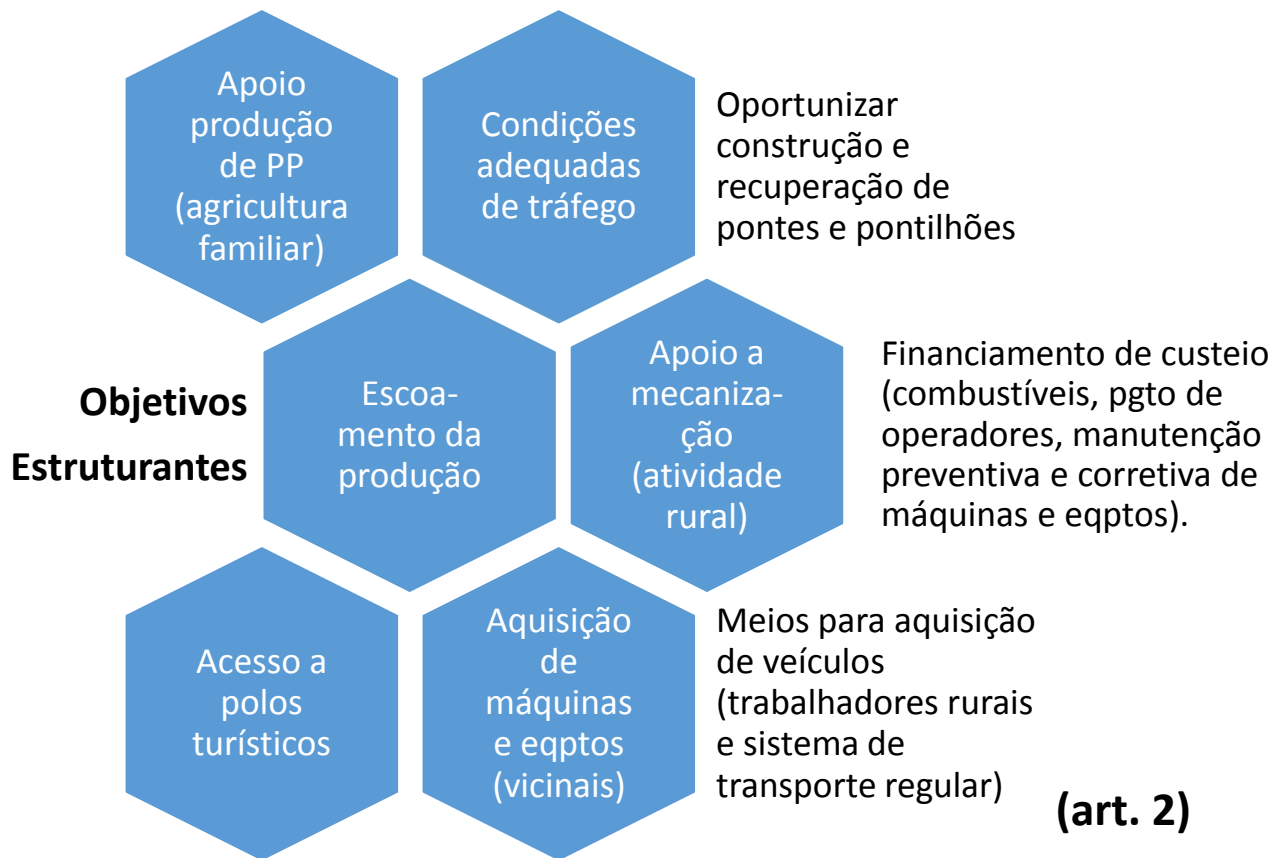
Apoio produção de PP (agricultura familiar)

Condições adequadas de tráfego

Oportunizar construção e recuperação de pontes e pontilhões

Objetivos Estruturantes

Escoamento da produção

Apoio a mecanização (atividade rural)

Financiamento de custeio (combustíveis, pgto de operadores, manutenção preventiva e corretiva de máquinas e eqptos).

Acesso a polos turísticos

Aquisição de máquinas e eqptos (vicinais)

Meios para aquisição de veículos (trabalhadores rurais e sistema de transporte regular)

(art. 2)